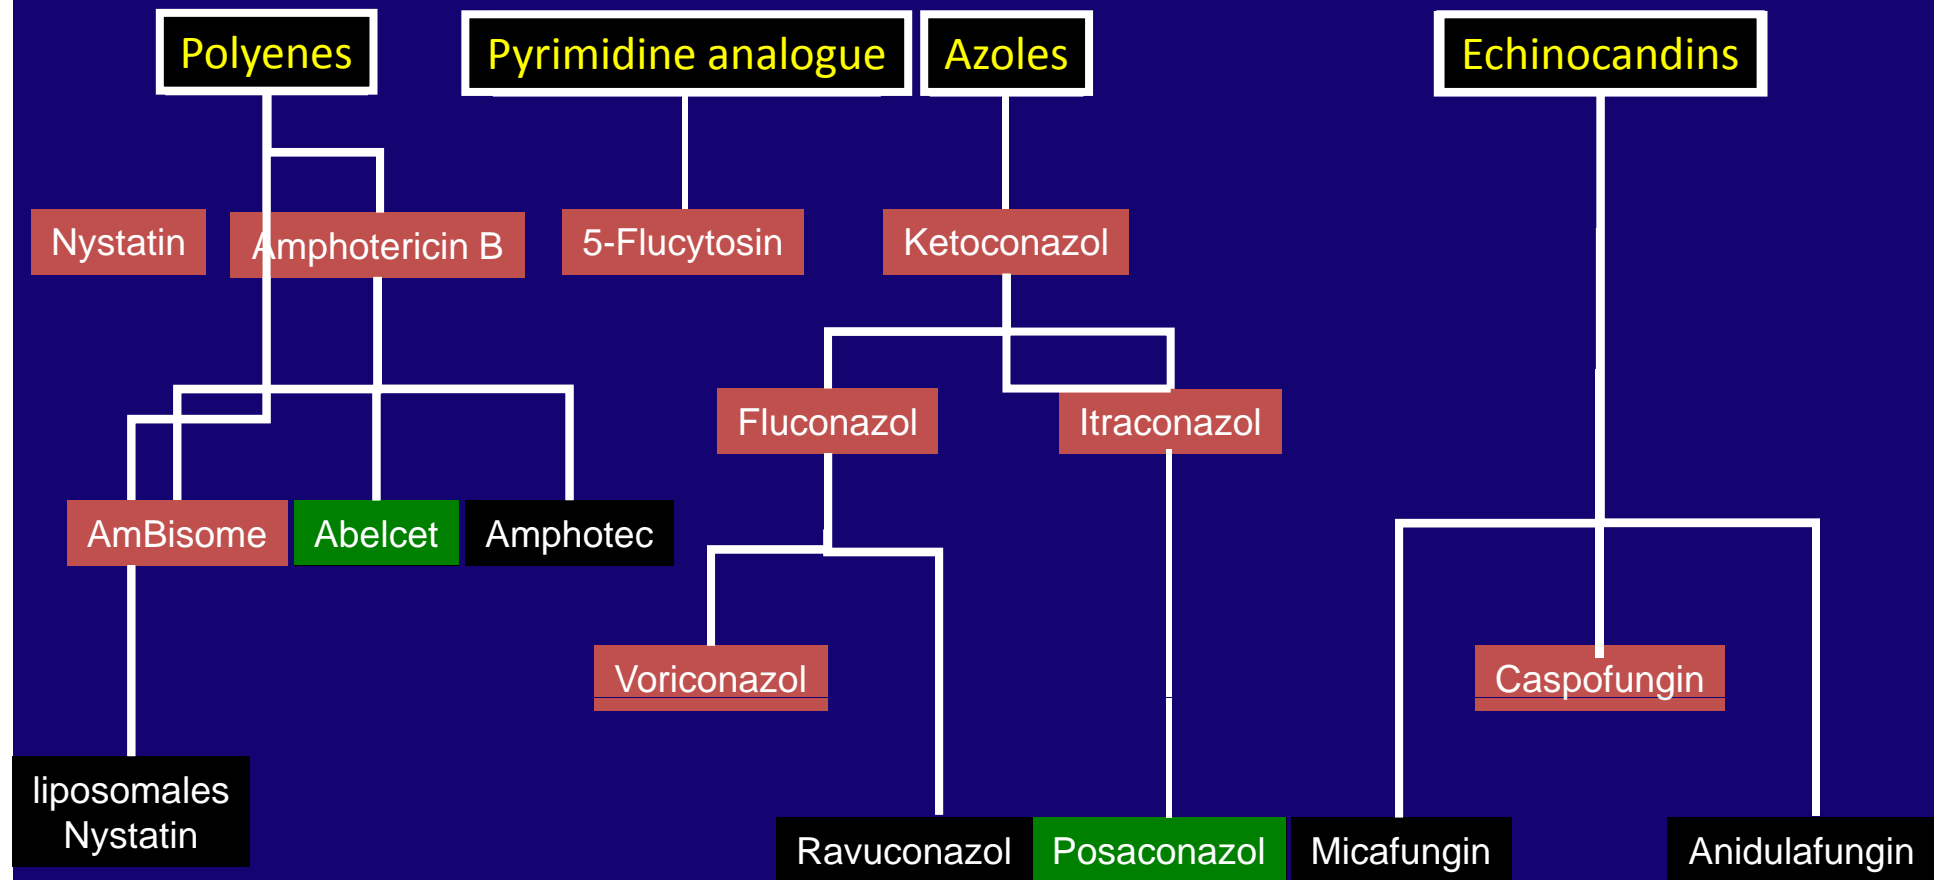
Polyenes

Pyrimidine analogue

Azoles

Echinocandins

Nystatin

Amphotericin B

5-Flucytosin

Ketoconazol

Fluconazol

Itraconazol

AmBisome

Abelcet

Amphotec

Voriconazol

Caspofungin

liposomales Nystatin

Ravuconazol

Posaconazol

Micafungin

Anidulafungin